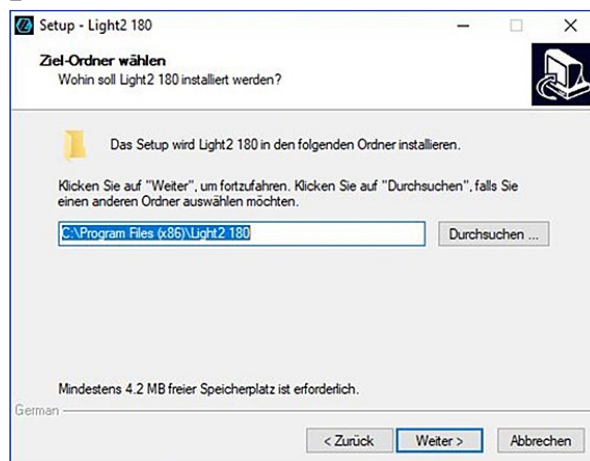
Setup - Light2 180

Ziel-Ordner wählen
Wohin soll Light2 180 installiert werden?

Das Setup wird Light2 180 in den folgenden Ordner installieren.

Klicken Sie auf "Weiter", um fortzufahren. Klicken Sie auf "Durchsuchen", falls Sie einen anderen Ordner auswählen möchten.

C:\Program Files (x86)\Light2 180

Durchsuchen ...

Mindestens 4.2 MB freier Speicherplatz ist erforderlich.

German

< Zurück
Weiter >
Abbrechen